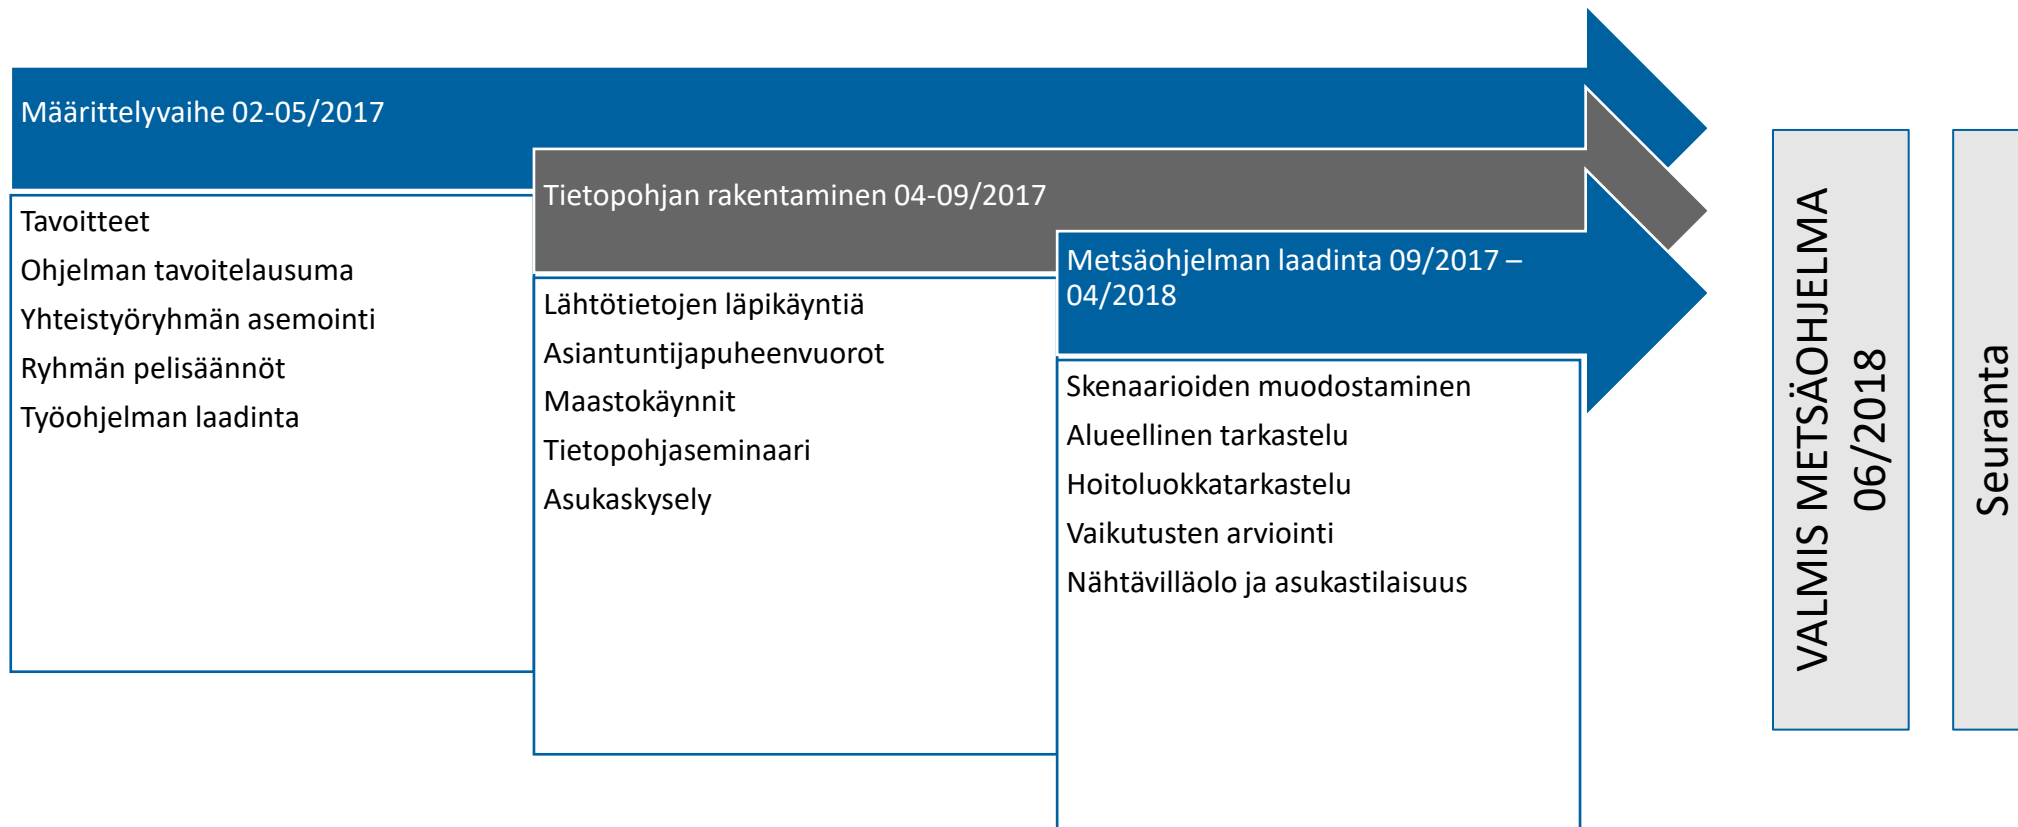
Määrittelyvaihe 02-05/2017

Tavoitteet
Ohjelman tavoitelausuma
Yhteistyöryhmän asemointi
Ryhmän pelisäännöt
Työohjelman laadinta

Tietopohjan rakentaminen 04-09/2017

Lähtötietojen läpikäyntiä
Asiantuntijapuheenvuorot
Maastokäynnit
Tietopohjaseminaari
Asukaskysely

Metsäohjelman laadinta 09/2017 – 04/2018

Skenaarioiden muodostaminen
Alueellinen tarkastelu
Hoitoluokkatarkastelu
Vaikutusten arviointi
Nähtävilläolo ja asukastilaisuus

VALMIS METSÄOHJELMA 06/2018

Seuranta